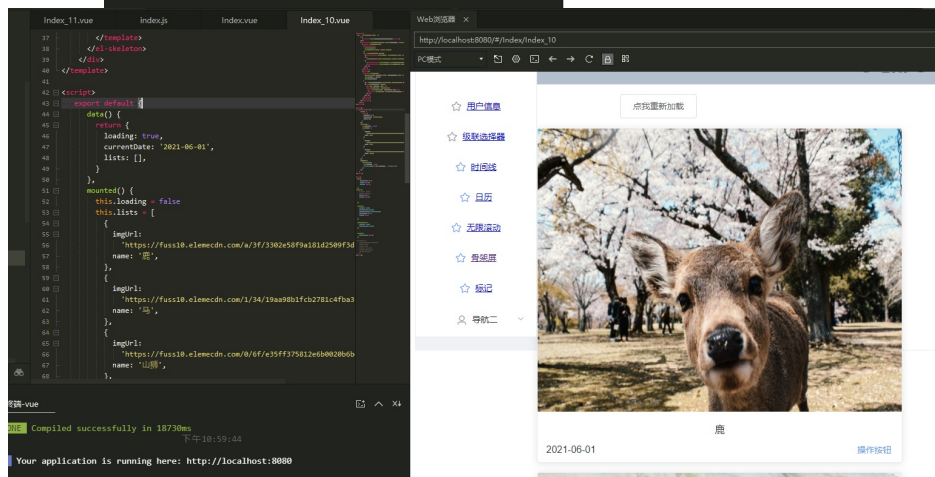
Index_11.vue Index.js Index.vue Index_10.vue

37 </template>
38 </el-skeleton>
39 </div>
40 </template>
41
42 <script>
43 export default {
44 data() {
45 return {
46 loading: true,
47 currentDate: '2021-06-01',
48 lists: [],
49 }
50 },
51 mounted() {
52 this.loading = false
53 this.lists = [
54 {
55 imgUrl:
56 'https://fuss10.elemecdn.com/a/3f/3302e58f9a181d2509f3d
57 name: '鹿',
58 },
59 {
60 imgUrl:
61 'https://fuss10.elemecdn.com/1/34/19aa98b1fcb2781c4fba3
62 name: '马',
63 },
64 {
65 imgUrl:
66 'https://fuss10.elemecdn.com/0/6f/e35ff375812e6b0020b6b
67 name: '山狮',
68 },

终端-vue

DONE Compiled successfully in 18730ms
下午10:59:44

Your application is running here: http://localhost:8080

Web浏览器 ×
http://localhost:8080/#/Index/Index_10
PC模式

用户信息
级联选择器
时间线
日历
无限滚动
骨架屏
标记
导航二

点我重新加载

鹿
2021-06-01 操作按钮